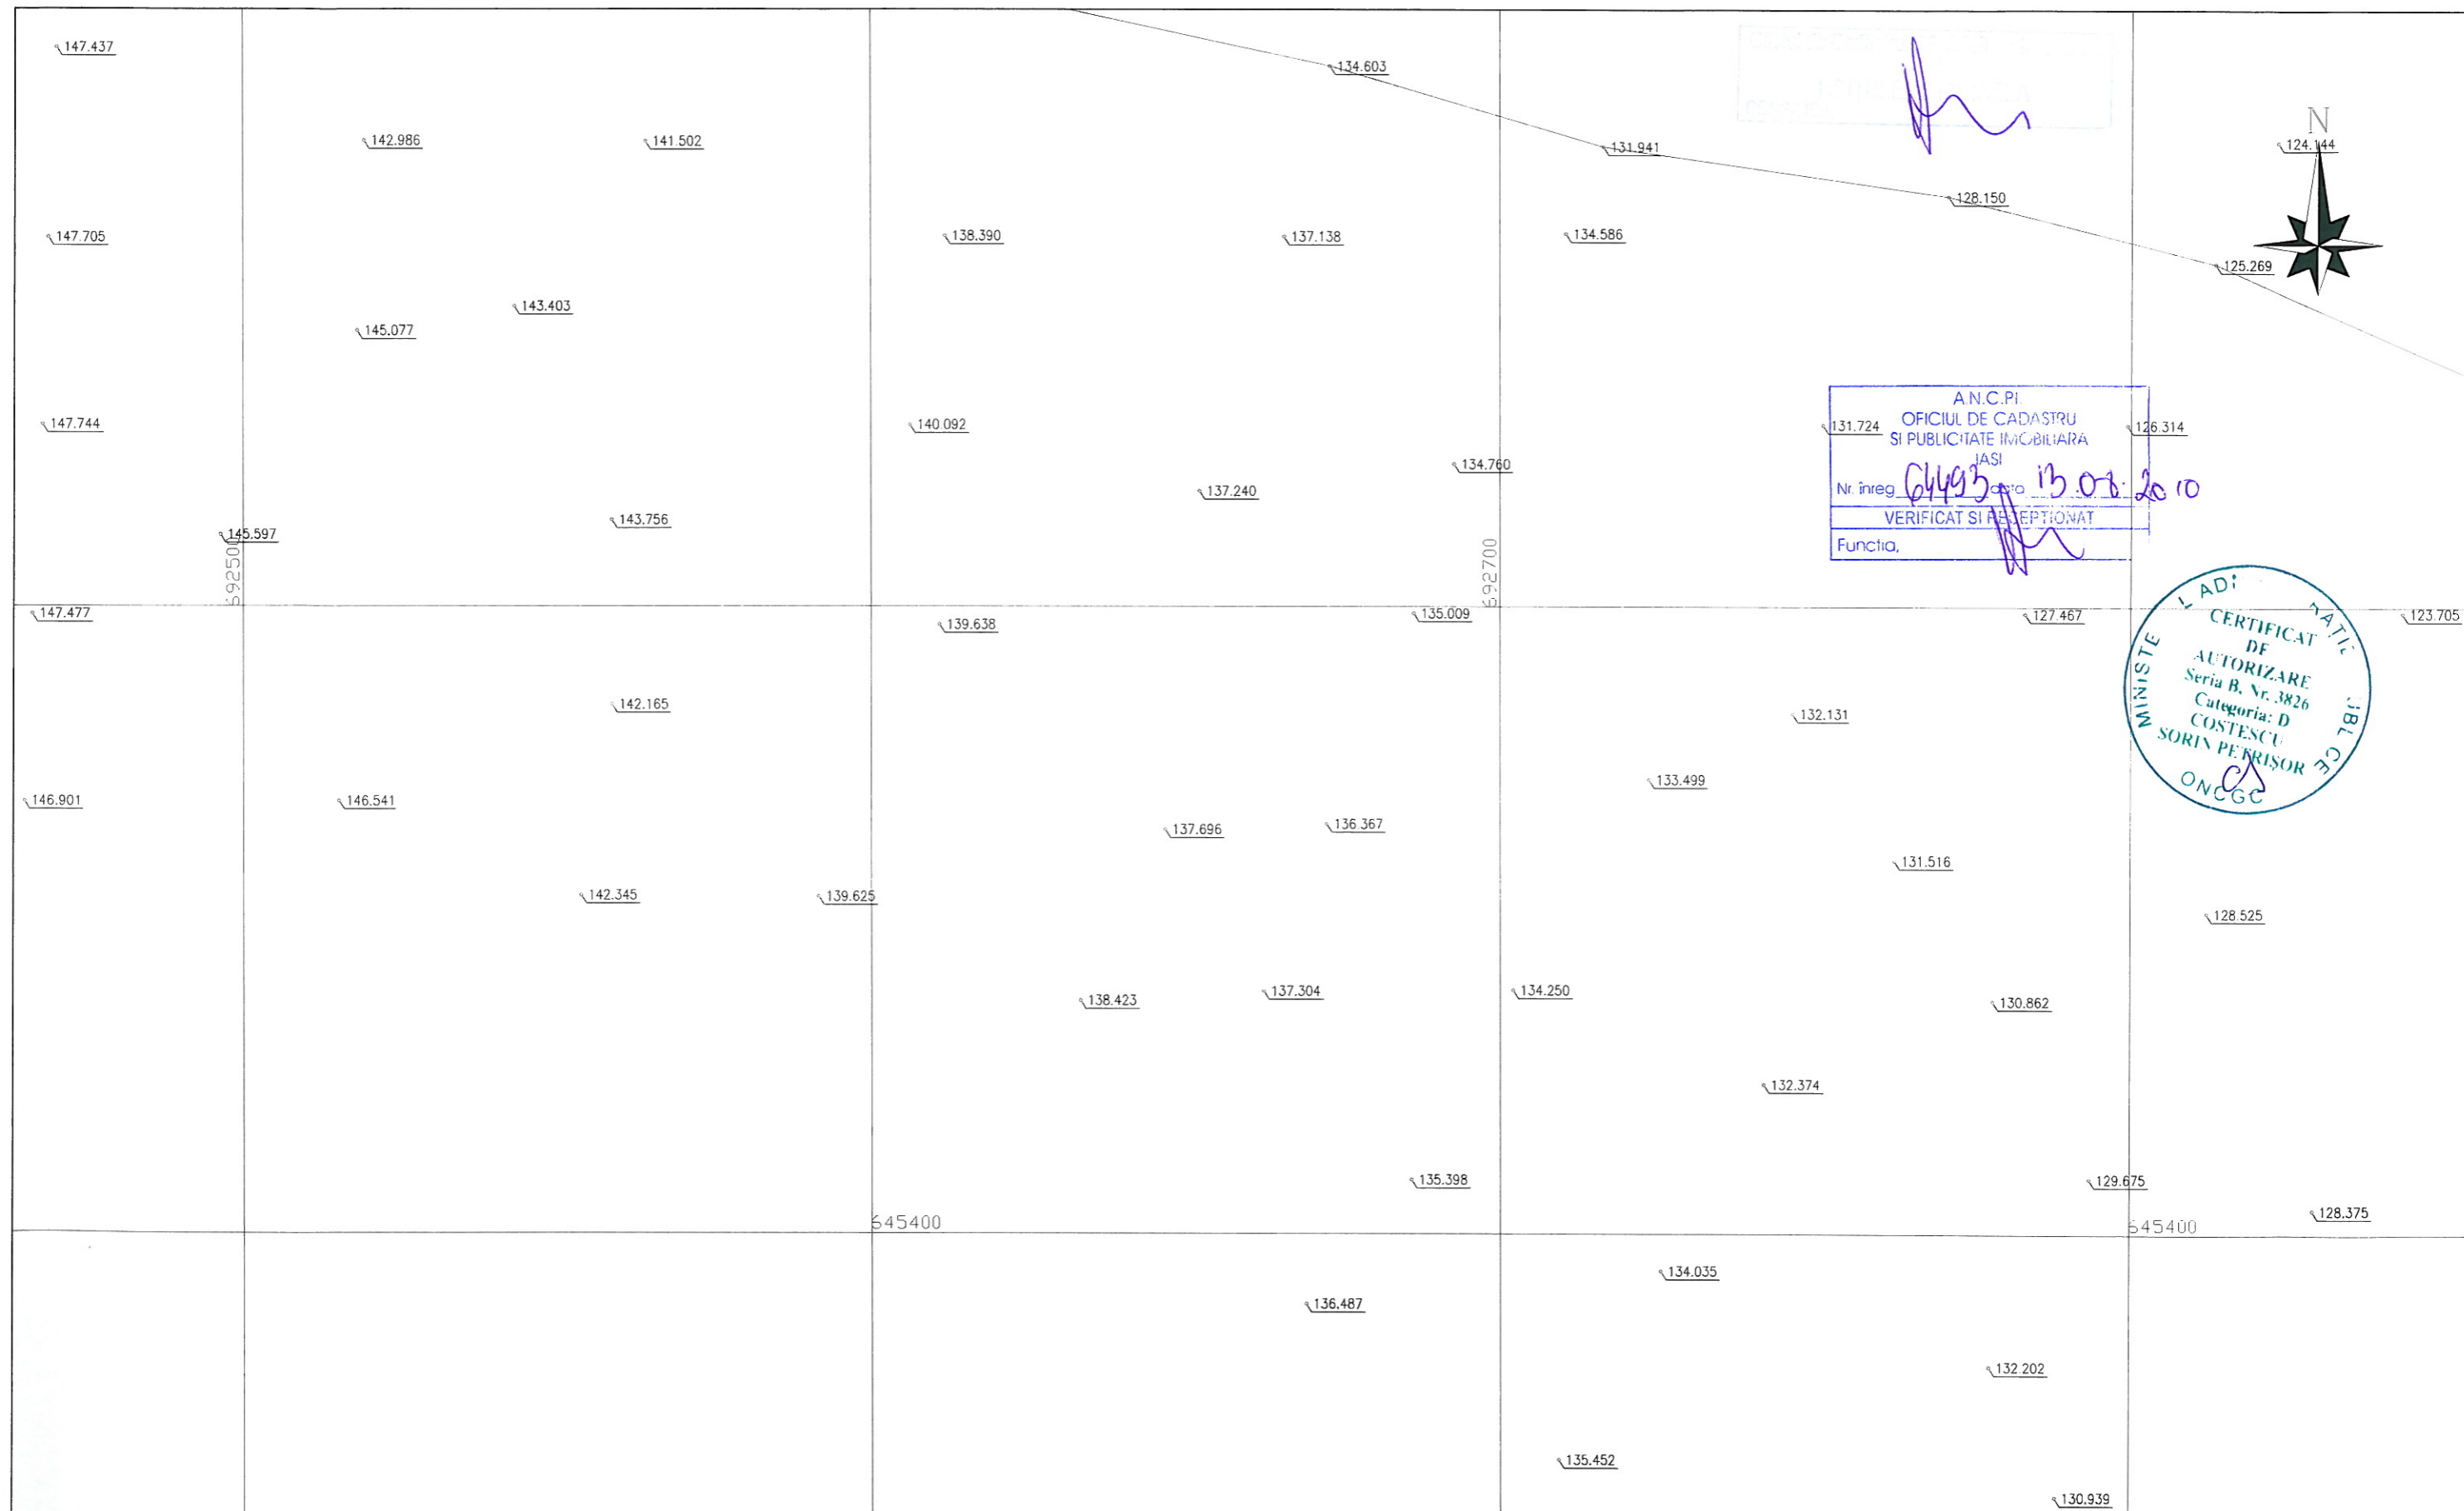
147.437
134.603
142.986
141.502
131.941
N
124.144
128.150
147.705
138.390
137.138
134.586
125.269
143.403
145.077
A.N.C.P.I.
OFICIUL DE CADASTRU
SI PUBLICITATE IMOBILIARA
IASI
Nr. inreg 6493 data 13.08.2010
VERIFICAT SI RECEPTIONAT
Functia,
147.744
140.092
131.724
126.314
134.760
137.240
143.756
145.597
592500
592700
147.477
135.009
139.638
127.467
123.705
CERTIFICAT DE AUTORIZARE
Seria B, Nr. 3826
Categoria: D
COSTESCU SORIN PETRIŞOR
MINISTE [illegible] LADI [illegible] NATI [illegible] UBLICE
ONCGC
142.165
132.131
133.499
146.901
146.541
137.696
136.367
131.516
142.345
139.625
128.525
138.423
137.304
134.250
130.862
132.374
135.398
129.675
128.375
645400
645400
134.035
136.487
132.202
135.452
130.939